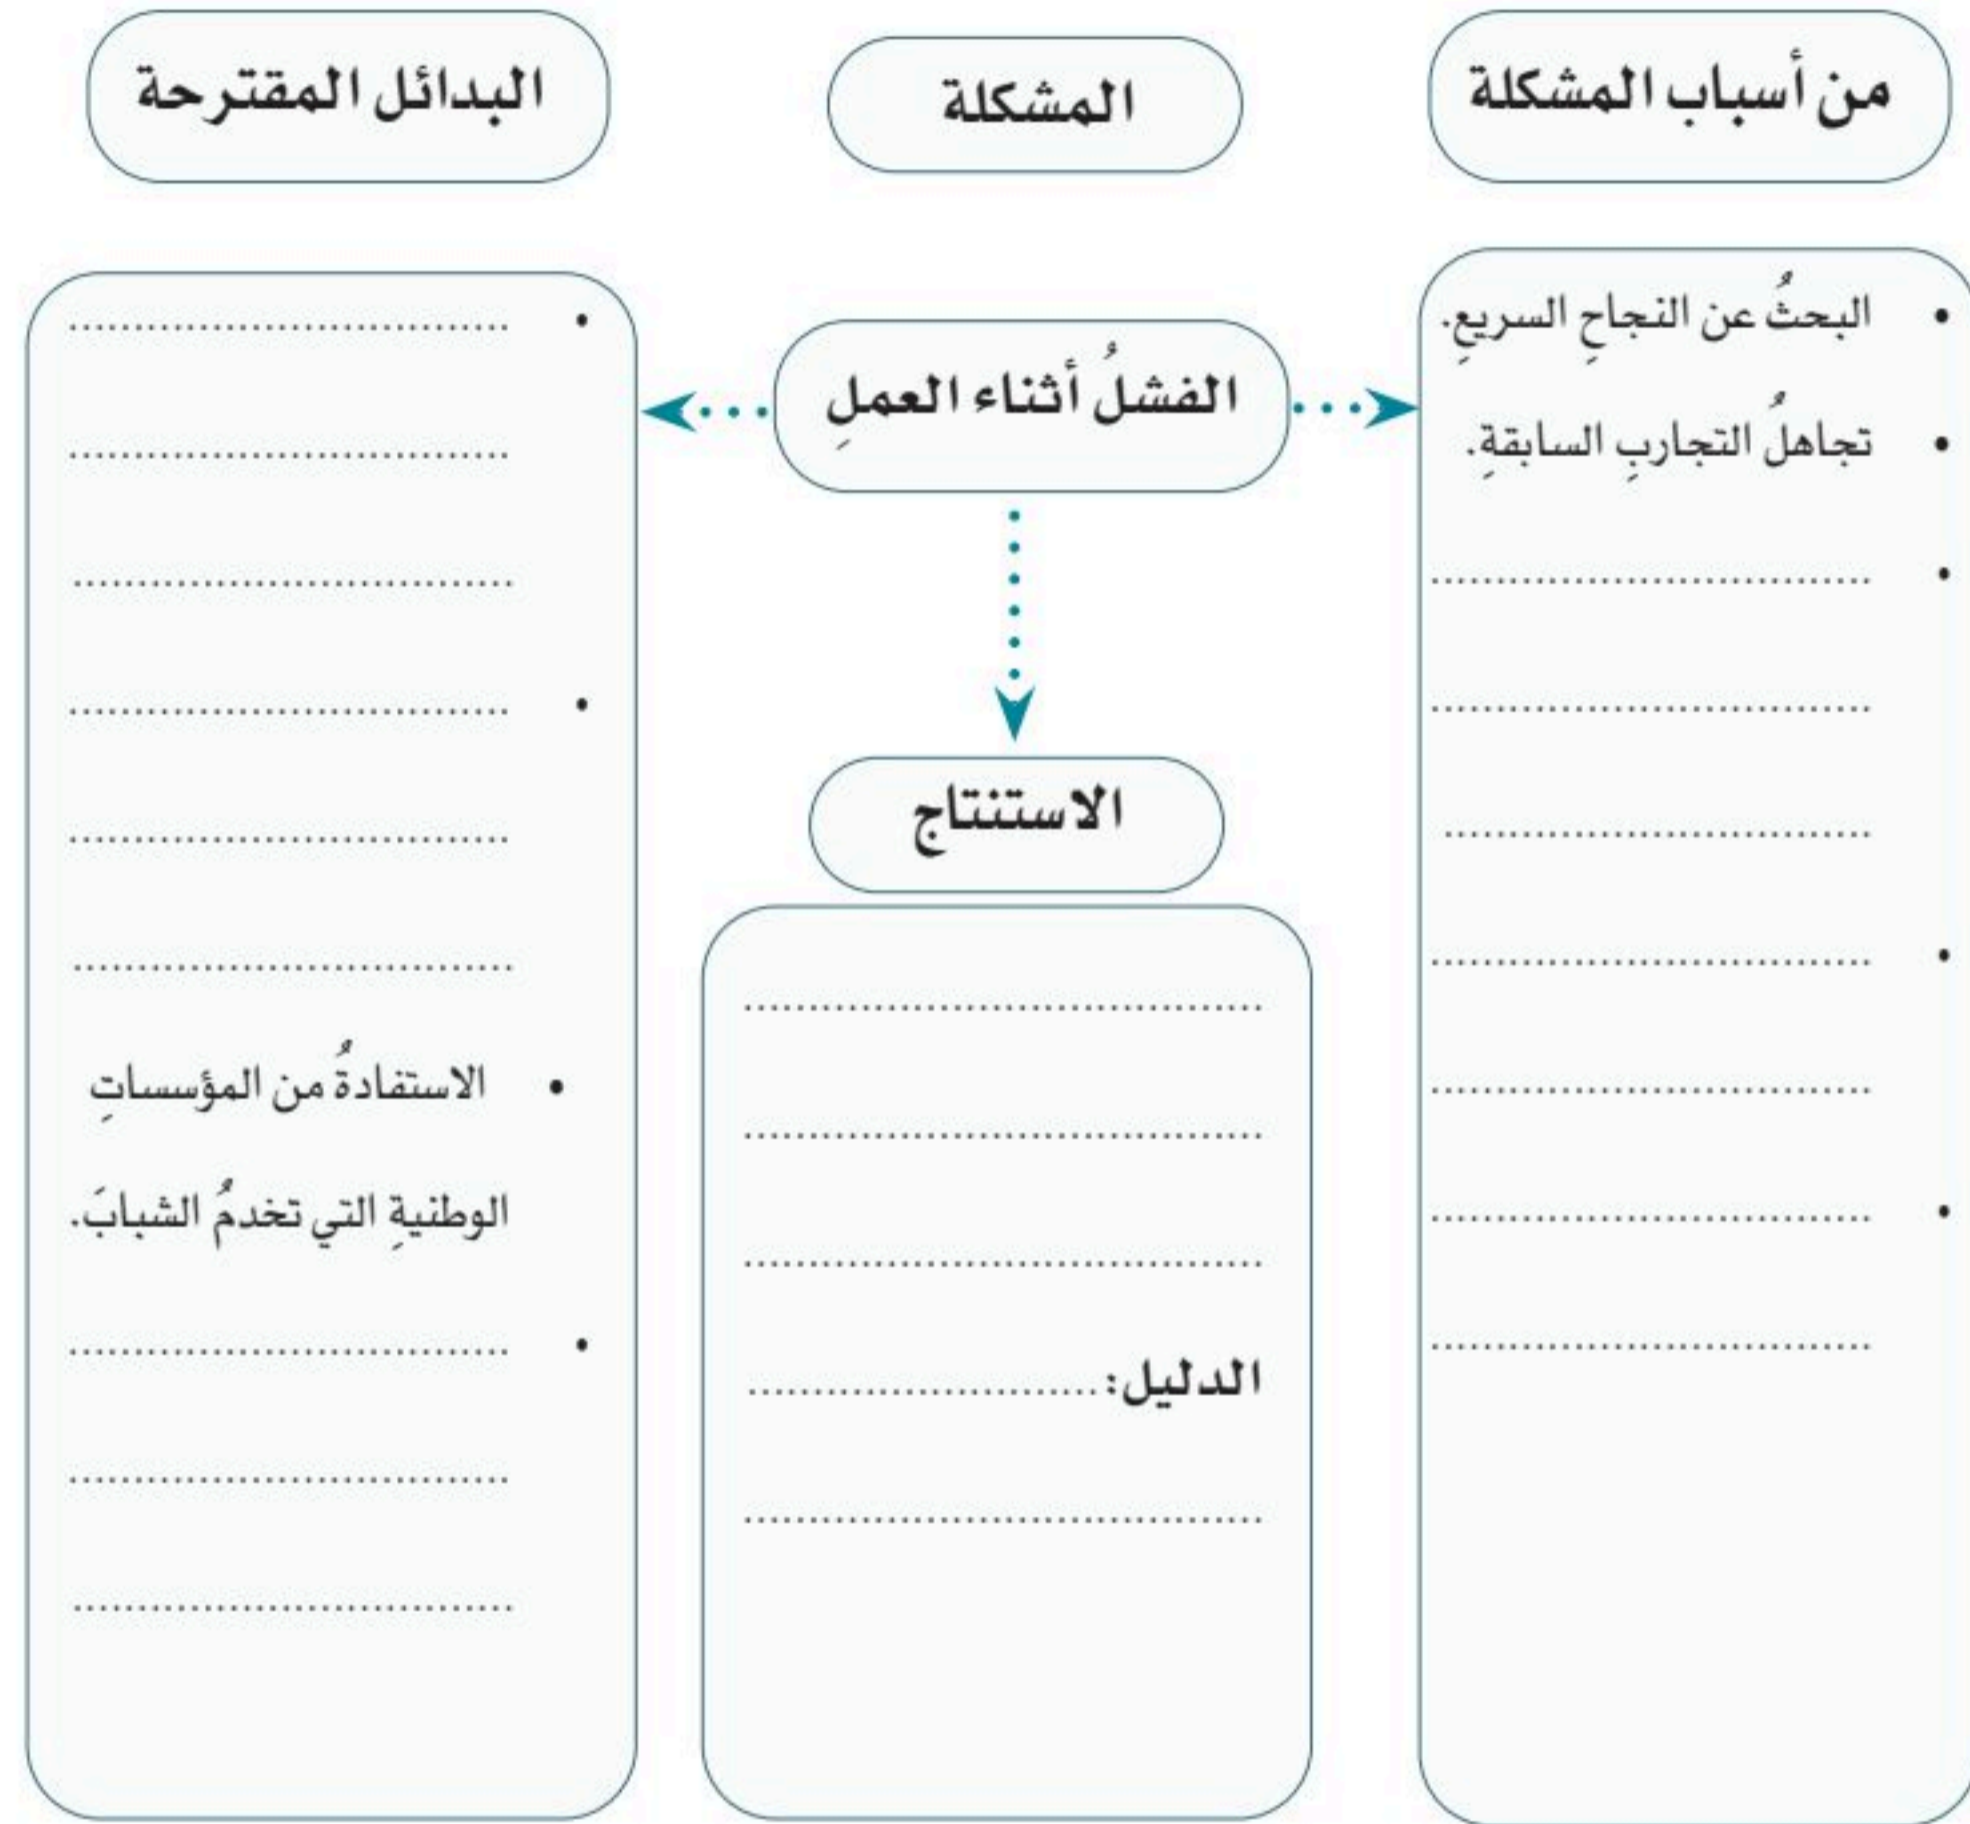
من أسباب المشكلة

المشكلة

البدائل المقترحة

• البحثُ عن النجاحِ السريعِ.
• تجاهلُ التجاربِ السابقةِ.
• ..............................
..............................
..............................
• ..............................
..............................
• ..............................
..............................

الفشلُ أثناء العملِ

الاستنتاج

..............................
..............................
..............................
الدليل: ..............................
..............................

• ..............................
..............................
..............................
• ..............................
..............................
..............................
• الاستفادةُ من المؤسساتِ الوطنيةِ التي تخدمُ الشبابَ.
• ..............................
..............................
..............................